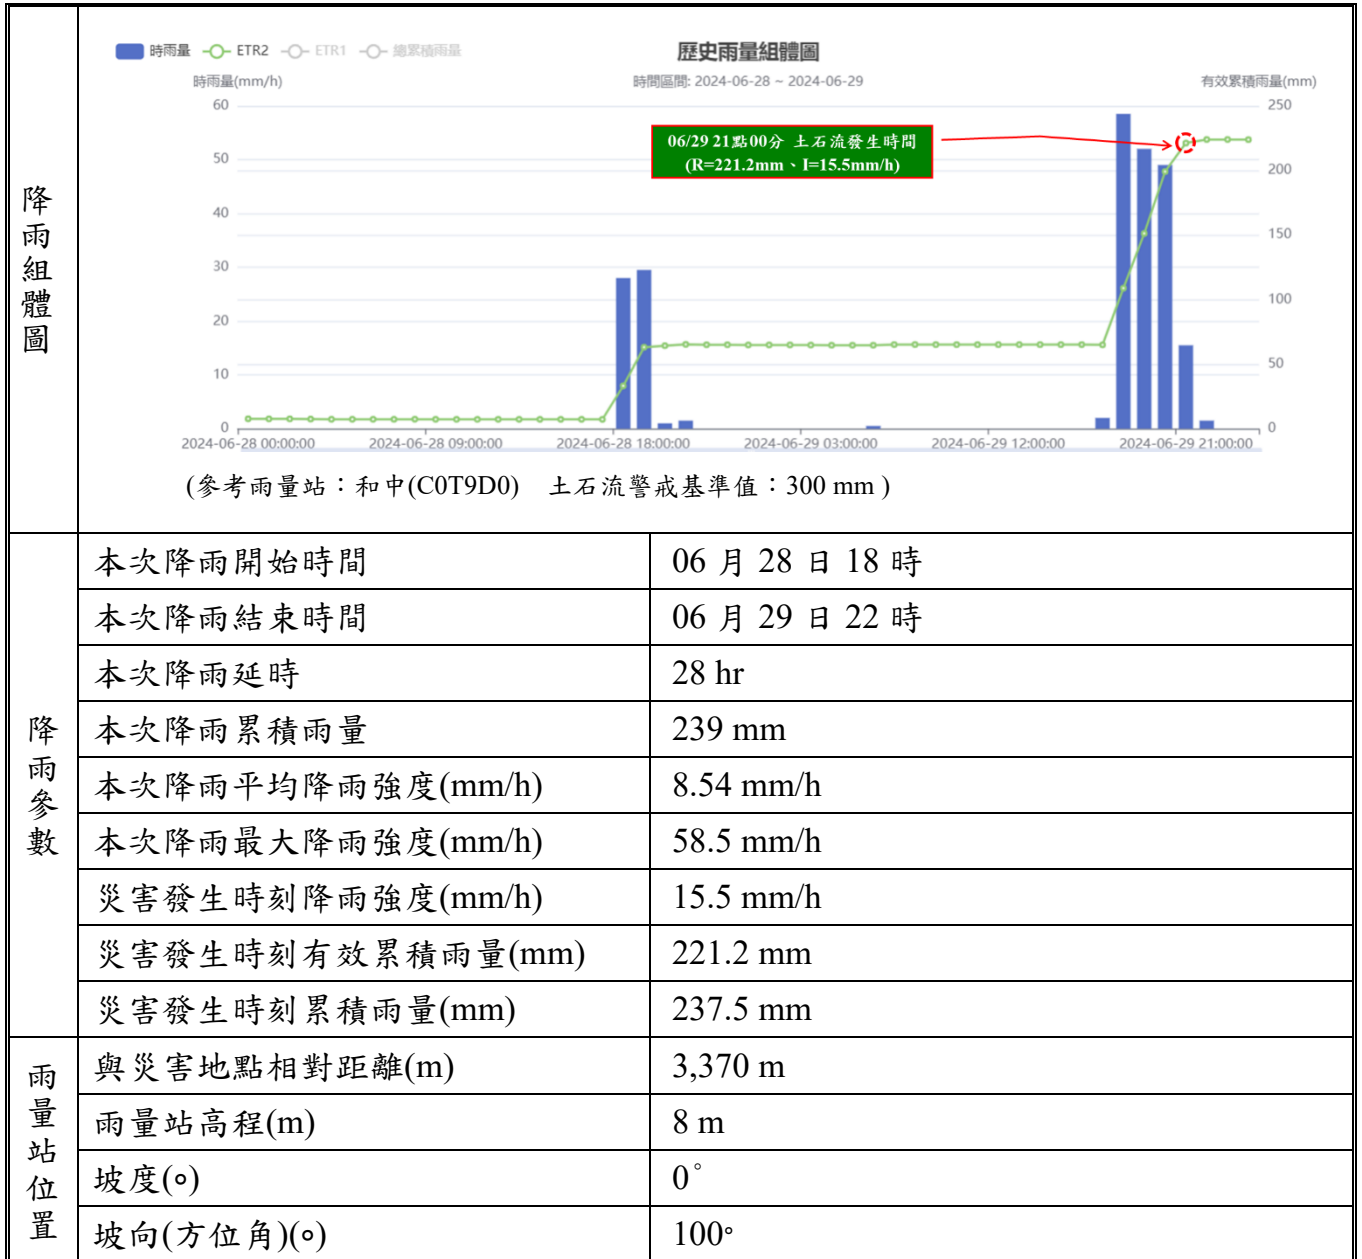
| 降雨組體圖 | 時雨量 ETR2 ETR1 總累積雨量<br>歷史雨量組體圖<br>時雨量(mm/h) 時間區間: 2024-06-28 ~ 2024-06-29 有效累積雨量(mm)<br>60 50 40 30 20 10 0<br>250 200 150 100 50 0<br>06/29 21點00分 土石流發生時間 (R=221.2mm、I=15.5mm/h)<br>2024-06-28 00:00:00 2024-06-28 09:00:00 2024-06-28 18:00:00 2024-06-29 03:00:00 2024-06-29 12:00:00 2024-06-29 21:00:00<br>(參考雨量站：和中(C0T9D0) 土石流警戒基準值：300 mm) | |
|---|---|---|
| 降雨參數 | 本次降雨開始時間 | 06 月 28 日 18 時 |
| | 本次降雨結束時間 | 06 月 29 日 22 時 |
| | 本次降雨延時 | 28 hr |
| | 本次降雨累積雨量 | 239 mm |
| | 本次降雨平均降雨強度(mm/h) | 8.54 mm/h |
| | 本次降雨最大降雨強度(mm/h) | 58.5 mm/h |
| | 災害發生時刻降雨強度(mm/h) | 15.5 mm/h |
| | 災害發生時刻有效累積雨量(mm) | 221.2 mm |
| | 災害發生時刻累積雨量(mm) | 237.5 mm |
| 雨量站位置 | 與災害地點相對距離(m) | 3,370 m |
| | 雨量站高程(m) | 8 m |
| | 坡度(∘) | 0° |
| | 坡向(方位角)(∘) | 100∘ |